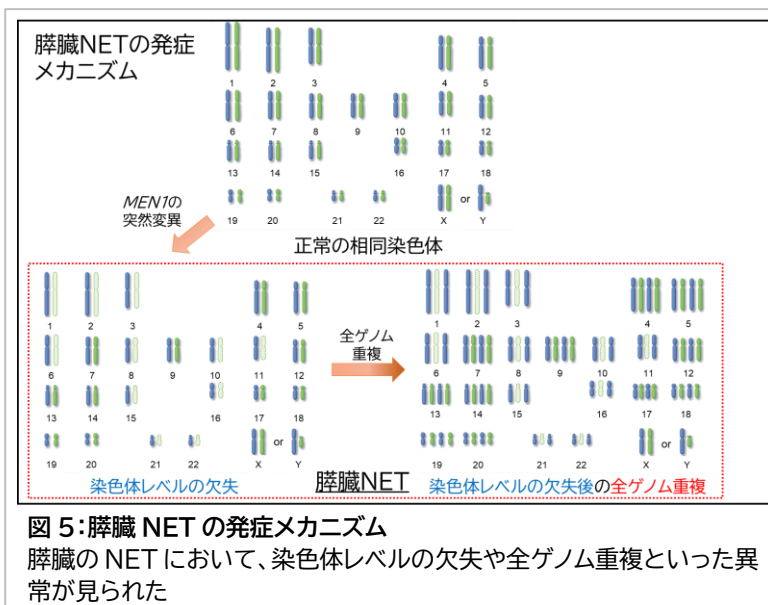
膵臓NETの発症メカニズム

1 2 3 4 5
6 7 8 9 10 11 12
13 14 15 16 17 18
19 20 21 22 X or Y

*MEN1*の突然変異

正常の相同染色体

1 2 3 4 5
6 7 8 9 10 11 12
13 14 15 16 17 18
19 20 21 22 X or Y

全ゲノム重複

1 2 3 4 5
6 7 8 9 10 11 12
13 14 15 16 17 18
19 20 21 22 X or Y

染色体レベルの欠失

膵臓NET

染色体レベルの欠失後の全ゲノム重複

**図 5:膵臓 NET の発症メカニズム**
膵臓の NET において、染色体レベルの欠失や全ゲノム重複といった異常が見られた